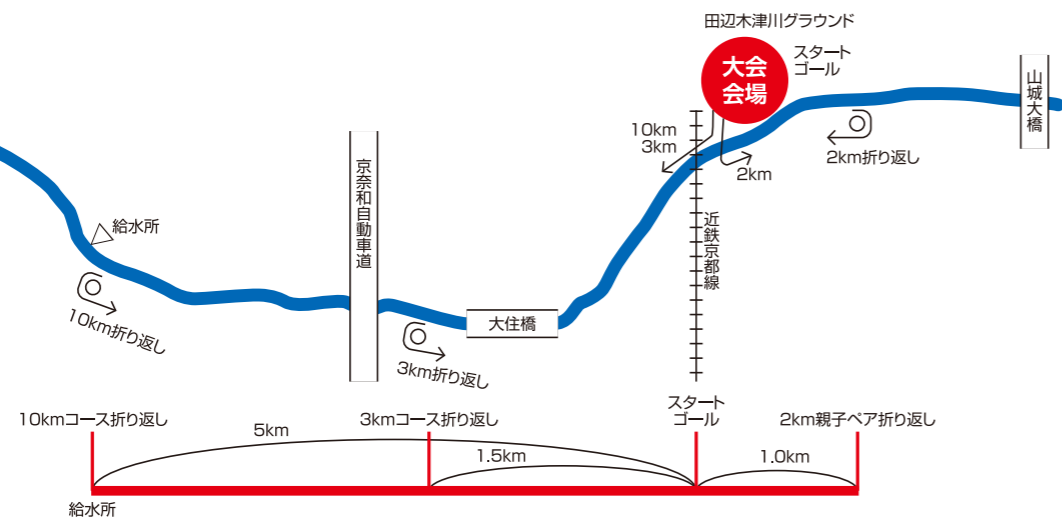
田辺木津川グラウンド

大会
会場

スタート
ゴール

山城大橋

10km
3km

2km

2km折り返し

京奈和自動車道

給水所

10km折り返し

大住橋

3km折り返し

近鉄京都線

10kmコース折り返し

5km

3kmコース折り返し

1.5km

スタート
ゴール

2km親子ペア折り返し

1.0km

給水所